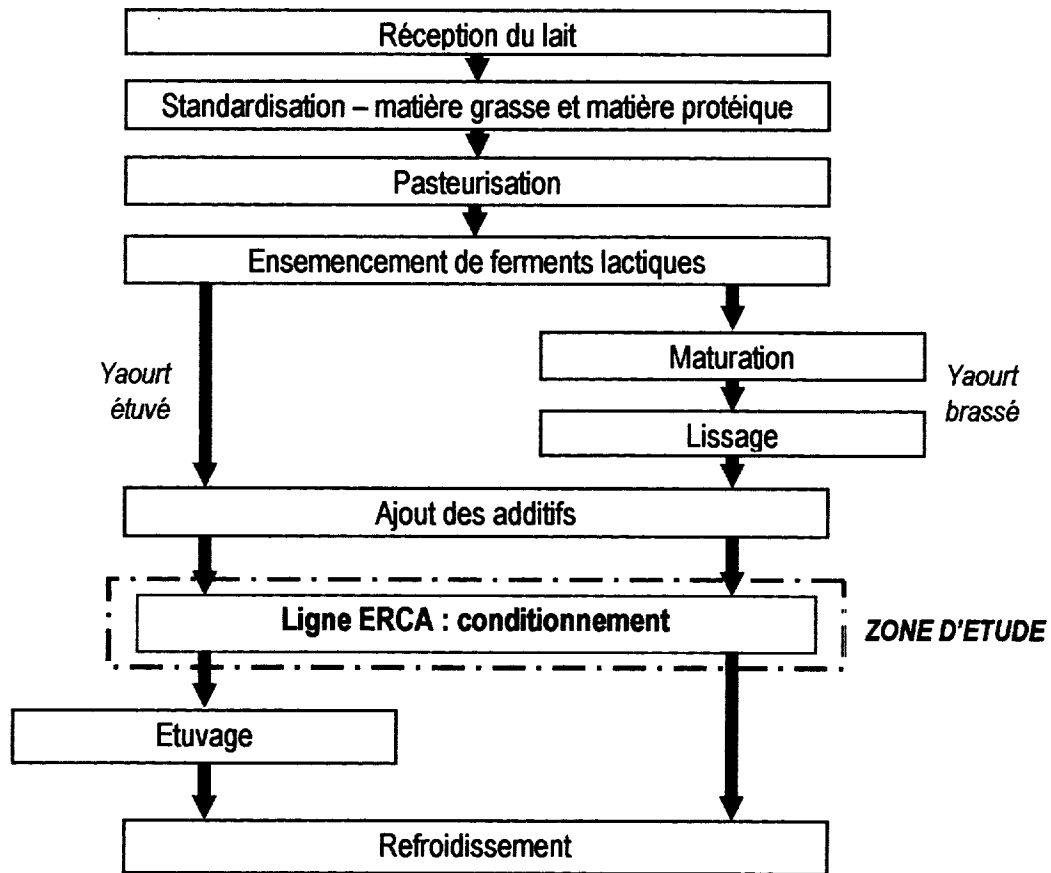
Réception du lait

Standardisation – matière grasse et matière protéique

Pasteurisation

Ensemencement de ferments lactiques

Yaourt étuvé

Maturation

Yaourt brassé

Lissage

Ajout des additifs

Ligne ERCA : conditionnement

ZONE D'ETUDE

Etuvage

Refroidissement